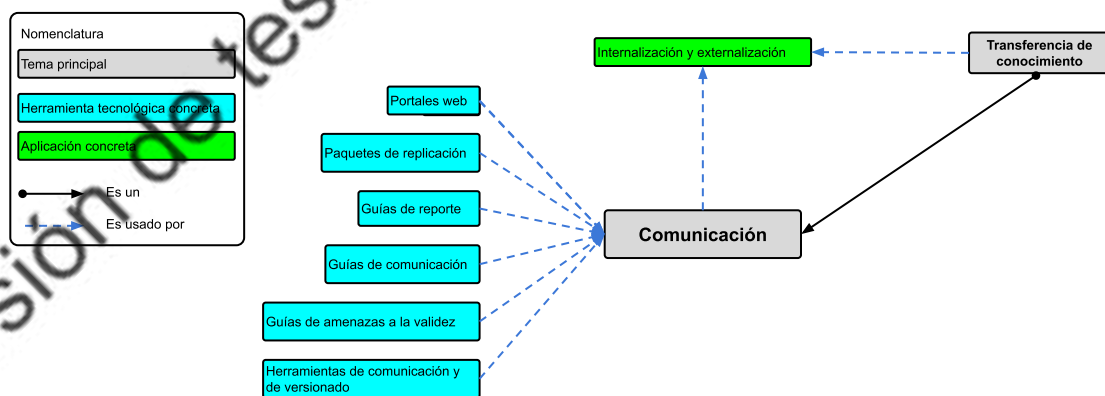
sión de tes

Nomenclatura

Tema principal

Herramienta tecnológica concreta

Aplicación concreta

Es un

Es usado por

Internalización y externalización

Transferencia de conocimiento

Portales web

Paquetes de replicación

Guías de reporte

Guías de comunicación

Guías de amenazas a la validez

Herramientas de comunicación y de versionado

Comunicación